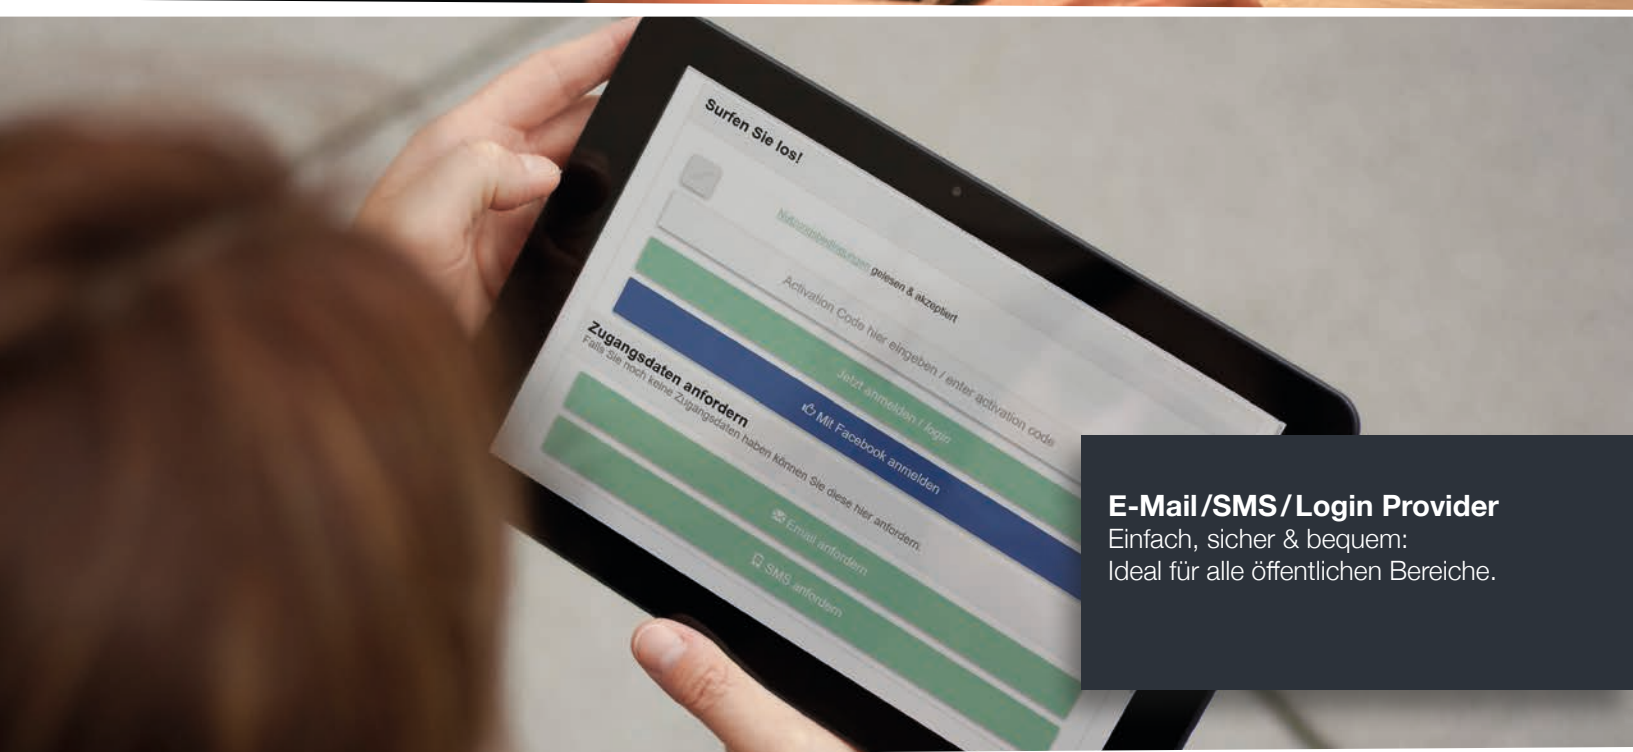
Surfen Sie los!

Nutzungsbedingungen gelesen & akzeptiert

Activation Code hier eingeben / enter activation code

Jetzt anmelden / login

Mit Facebook anmelden

Zugangsdaten anfordern
Falls Sie noch keine Zugangsdaten haben können Sie diese hier anfordern.

Email anfordern

SMS anfordern

E-Mail / SMS / Login Provider
Einfach, sicher & bequem:
Ideal für alle öffentlichen Bereiche.